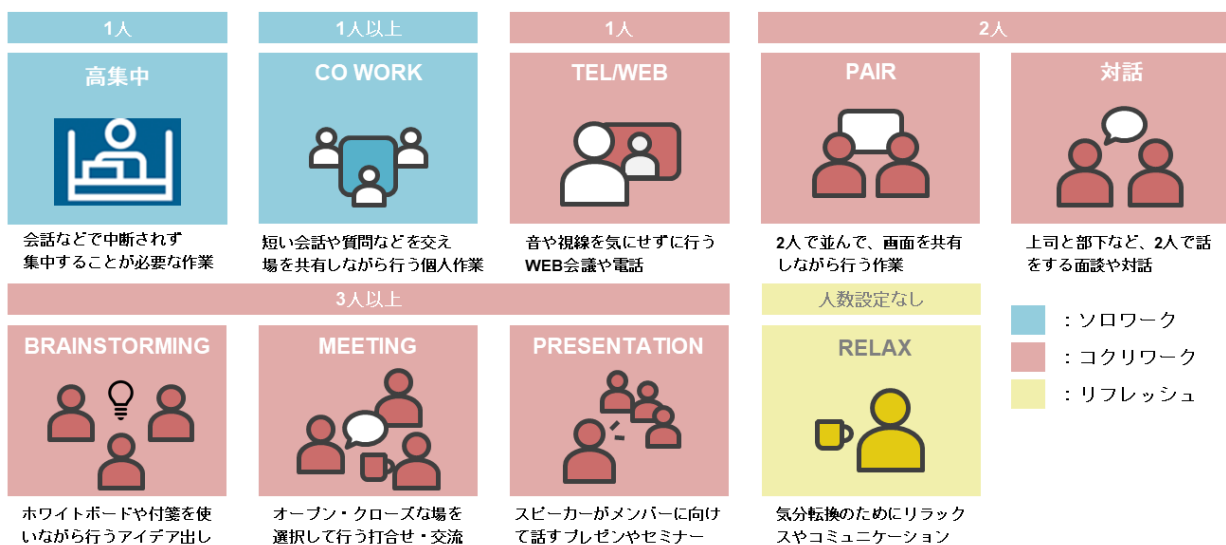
1人

高集中

会話などで中断されず集中することが必要な作業

1人以上

CO WORK

短い会話や質問などを交え場を共有しながら行う個人作業

1人

TEL/WEB

音や視線を気にせずに行うWEB会議や電話

2人

PAIR

2人で並んで、画面を共有しながら行う作業

対話

上司と部下など、2人で話をする面談や対話

3人以上

BRAINSTORMING

ホワイトボードや付箋を使いながら行うアイデア出し

MEETING

オープン・クローズな場を選択して行う打合せ・交流

PRESENTATION

スピーカーがメンバーに向けて話すプレゼンやセミナー

人数設定なし

RELAX

気分転換のためにリラックスやコミュニケーション

：ソロワーク

：コクリワーク

：リフレッシュ